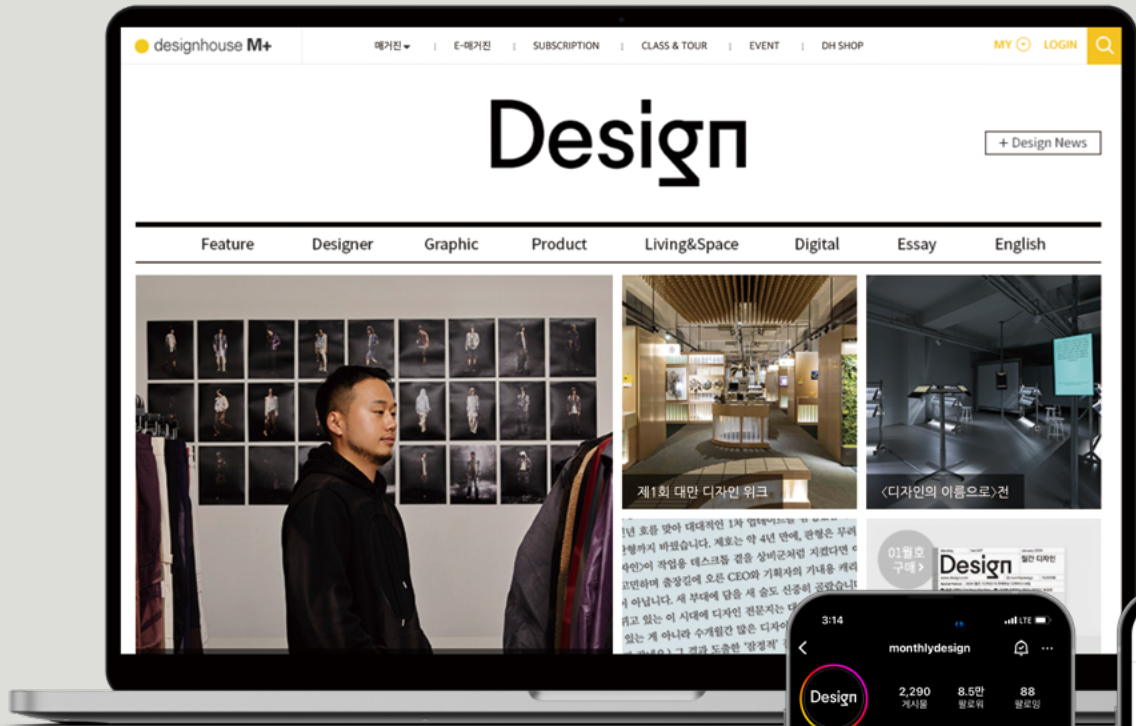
designhouse M+

매거진 | E-매거진 | SUBSCRIPTION | CLASS & TOUR | EVENT | DH SHOP

MY LOGIN

Design

+ Design News

Feature Designer Graphic Product Living&Space Digital Essay English

제1회 대만 디자인 위크

〈디자인의 이름으로〉전

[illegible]

01월호 구매 >

Design

3:14

monthlydesign

Design

2,290 게시물

8.5만 팔로워

88 팔로잉